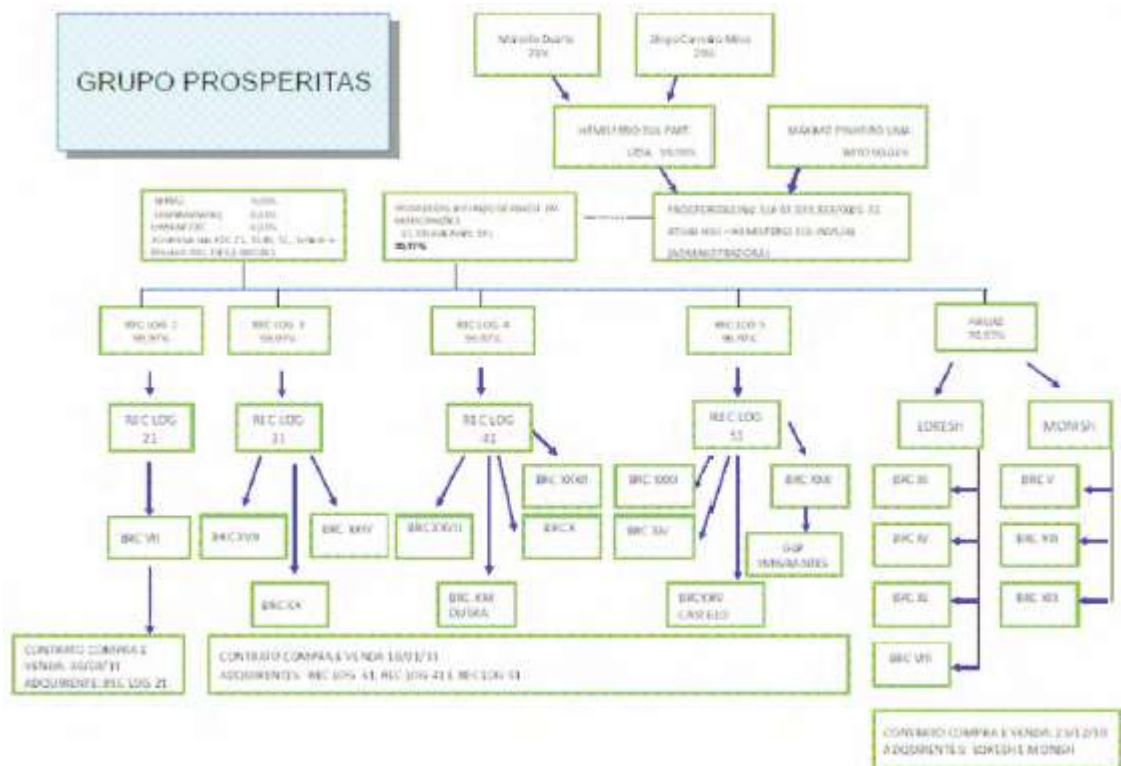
GRUPO PROSPERITAS

Marcelo Duarte
20%

Diogo Carvalho Mirco
20%

HEMISFÉRIO SUL PART. LTDA. 99,99%

MAXIMO PINHEIRO LIMA
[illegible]

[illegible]
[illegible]
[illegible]
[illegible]
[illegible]

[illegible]
99,97%

PROSPERITAS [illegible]
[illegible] HEMISFÉRIO SUL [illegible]
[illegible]

REC LOG 2
99,97%

REC LOG 3
99,97%

REC LOG 4
99,97%

REC LOG 5
99,97%

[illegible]
99,97%

REC LOG 21

REC LOG 31

REC LOG 41

REC LOG 51

EDRESH

MONISH

BRC VII

BRC XVII

BRC XXIV

BRC XXIII

BRC XXXII

BRC XX

BRC XXIII

BRC XIV

BRC XXX

BRC III

BRC V

BRC IV

BRC XII

BRC XX

BRC XIII

BRC XXX

BRC XIX DUBAI

BRC XXV CASTELO

BRC II

BRC VIII

GGP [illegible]

CONTRATO COMPRA E VENDA: 30/03/11
ADQUIRENTE: REC LOG 21

CONTRATO COMPRA E VENDA 10/01/11
ADQUIRENTES: REC LOG 31, REC LOG 41 E REC LOG 51

CONTRATO COMPRA E VENDA: 23/12/10
ADQUIRENTES: EDRESH E MONISH